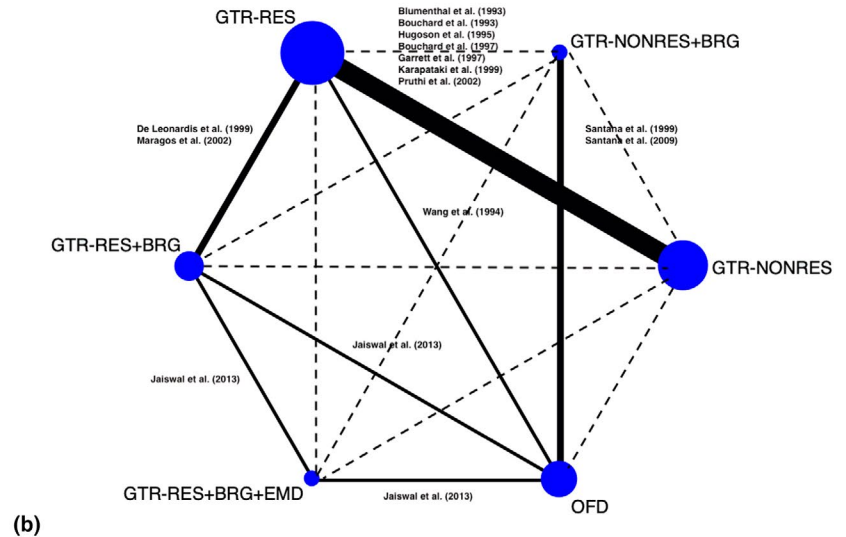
GTR-RES

Blumenthal et al. (1993)
Bouchard et al. (1993)
Hugoson et al. (1995)
Bouchard et al. (1997)
Garrett et al. (1997)
Karapataki et al. (1999)
Pruthi et al. (2002)

GTR-NONRES+BRG

De Leonardis et al. (1999)
Maragos et al. (2002)

Santana et al. (1999)
Santana et al. (2009)

Wang et al. (1994)

GTR-RES+BRG

GTR-NONRES

Jaiswal et al. (2013)

Jaiswal et al. (2013)

GTR-RES+BRG+EMD

Jaiswal et al. (2013)

OFD

(b)